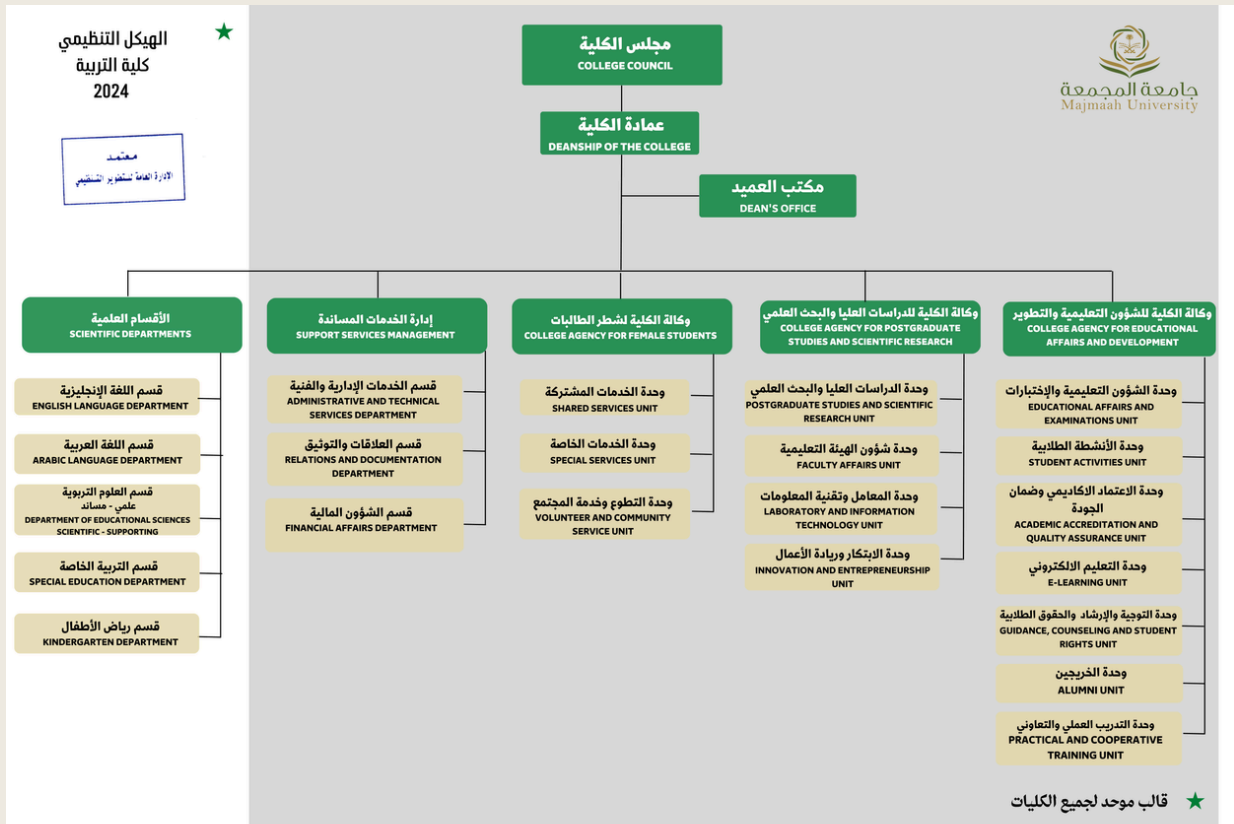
الهيكل التنظيمي
كلية التربية
2024

معتمد
الادارة العامة للتطوير التنظيمي

جامعة المجمعة
Majmaah University

مجلس الكلية
COLLEGE COUNCIL

عمادة الكلية
DEANSHIP OF THE COLLEGE

مكتب العميد
DEAN'S OFFICE

الأقسام العلمية
SCIENTIFIC DEPARTMENTS

قسم اللغة الإنجليزية
ENGLISH LANGUAGE DEPARTMENT

قسم اللغة العربية
ARABIC LANGUAGE DEPARTMENT

قسم العلوم التربوية
علمي - مساند
DEPARTMENT OF EDUCATIONAL SCIENCES
SCIENTIFIC - SUPPORTING

قسم التربية الخاصة
SPECIAL EDUCATION DEPARTMENT

قسم رياض الأطفال
KINDERGARTEN DEPARTMENT

إدارة الخدمات المساندة
SUPPORT SERVICES MANAGEMENT

قسم الخدمات الإدارية والفنية
ADMINISTRATIVE AND TECHNICAL SERVICES DEPARTMENT

قسم العلاقات والتوثيق
RELATIONS AND DOCUMENTATION DEPARTMENT

قسم الشؤون المالية
FINANCIAL AFFAIRS DEPARTMENT

وكالة الكلية لشطر الطالبات
COLLEGE AGENCY FOR FEMALE STUDENTS

وحدة الخدمات المشتركة
SHARED SERVICES UNIT

وحدة الخدمات الخاصة
SPECIAL SERVICES UNIT

وحدة التطوع وخدمة المجتمع
VOLUNTEER AND COMMUNITY SERVICE UNIT

وكالة الكلية للدراسات العليا والبحث العلمي
COLLEGE AGENCY FOR POSTGRADUATE STUDIES AND SCIENTIFIC RESEARCH

وحدة الدراسات العليا والبحث العلمي
POSTGRADUATE STUDIES AND SCIENTIFIC RESEARCH UNIT

وحدة شؤون الهيئة التعليمية
FACULTY AFFAIRS UNIT

وحدة المعامل وتقنية المعلومات
LABORATORY AND INFORMATION TECHNOLOGY UNIT

وحدة الابتكار وريادة الأعمال
INNOVATION AND ENTREPRENEURSHIP UNIT

وكالة الكلية للشؤون التعليمية والتطوير
COLLEGE AGENCY FOR EDUCATIONAL AFFAIRS AND DEVELOPMENT

وحدة الشؤون التعليمية والإختبارات
EDUCATIONAL AFFAIRS AND EXAMINATIONS UNIT

وحدة الأنشطة الطلابية
STUDENT ACTIVITIES UNIT

وحدة الاعتماد الاكاديمي وضمان الجودة
ACADEMIC ACCREDITATION AND QUALITY ASSURANCE UNIT

وحدة التعليم الالكتروني
E-LEARNING UNIT

وحدة التوجية والإرشاد والحقوق الطلابية
GUIDANCE, COUNSELING AND STUDENT RIGHTS UNIT

وحدة الخريجين
ALUMNI UNIT

وحدة التدريب العملي والتعاوني
PRACTICAL AND COOPERATIVE TRAINING UNIT

قالب موحد لجميع الكليات